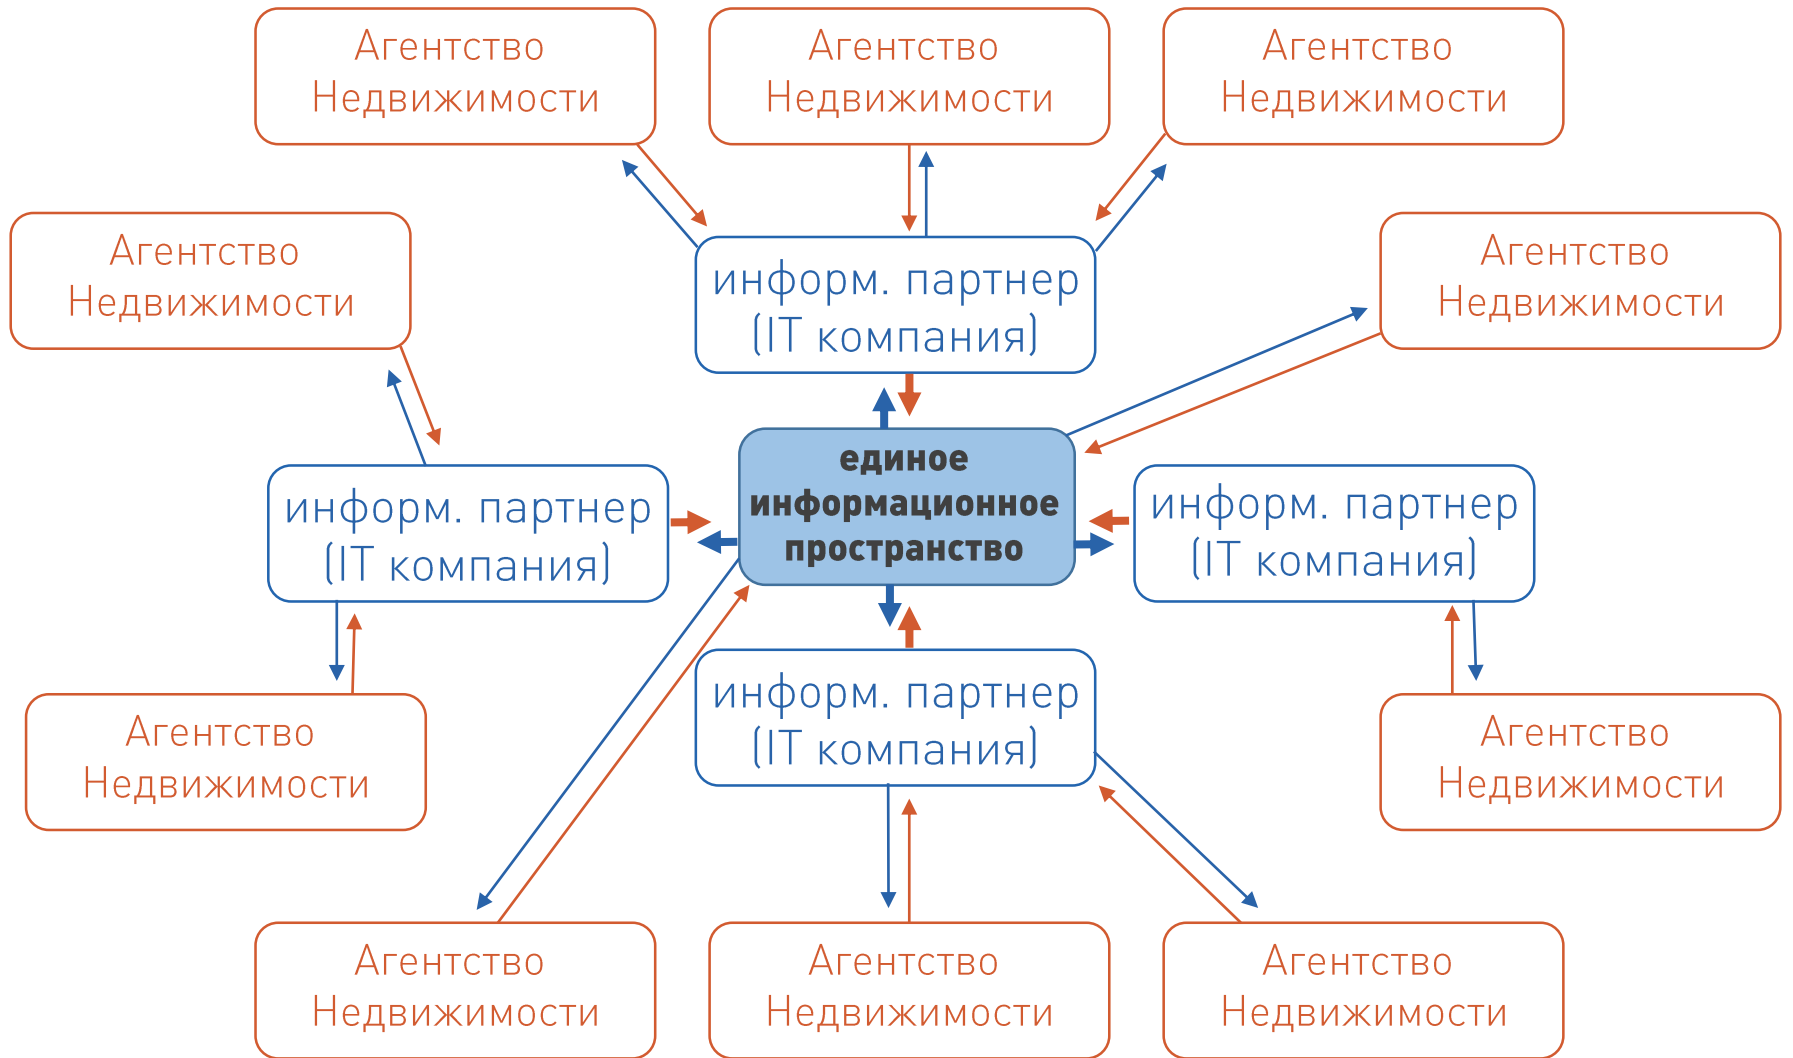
Агентство Недвижимости

Агентство Недвижимости

Агентство Недвижимости

Агентство Недвижимости

информ. партнер (IT компания)

Агентство Недвижимости

информ. партнер (IT компания)

единое информационное пространство

информ. партнер (IT компания)

Агентство Недвижимости

информ. партнер (IT компания)

Агентство Недвижимости

Агентство Недвижимости

Агентство Недвижимости

Агентство Недвижимости